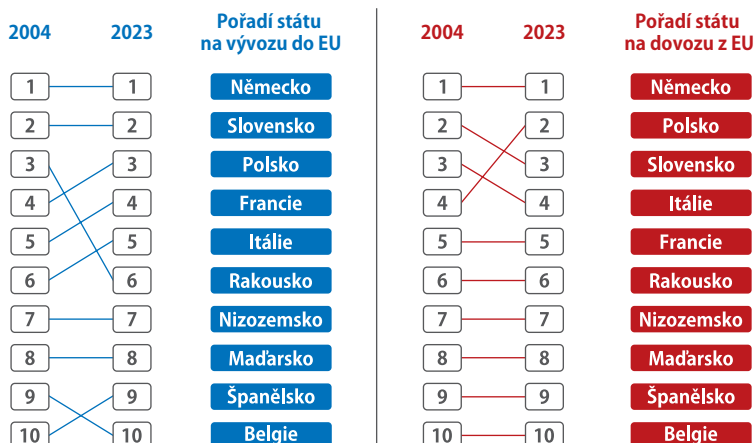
| 2004 | 2023 | Pořadí státu na vývozu do EU |
|---|---|---|
| 1 | 1 | Německo |
| 2 | 2 | Slovensko |
| 3 | 3 | Polsko |
| 4 | 4 | Francie |
| 5 | 5 | Itálie |
| 6 | 6 | Rakousko |
| 7 | 7 | Nizozemsko |
| 8 | 8 | Maďarsko |
| 9 | 9 | Španělsko |
| 10 | 10 | Belgie |

| 2004 | 2023 | Pořadí státu na dovozu z EU |
|---|---|---|
| 1 | 1 | Německo |
| 2 | 2 | Polsko |
| 3 | 3 | Slovensko |
| 4 | 4 | Itálie |
| 5 | 5 | Francie |
| 6 | 6 | Rakousko |
| 7 | 7 | Nizozemsko |
| 8 | 8 | Maďarsko |
| 9 | 9 | Španělsko |
| 10 | 10 | Belgie |